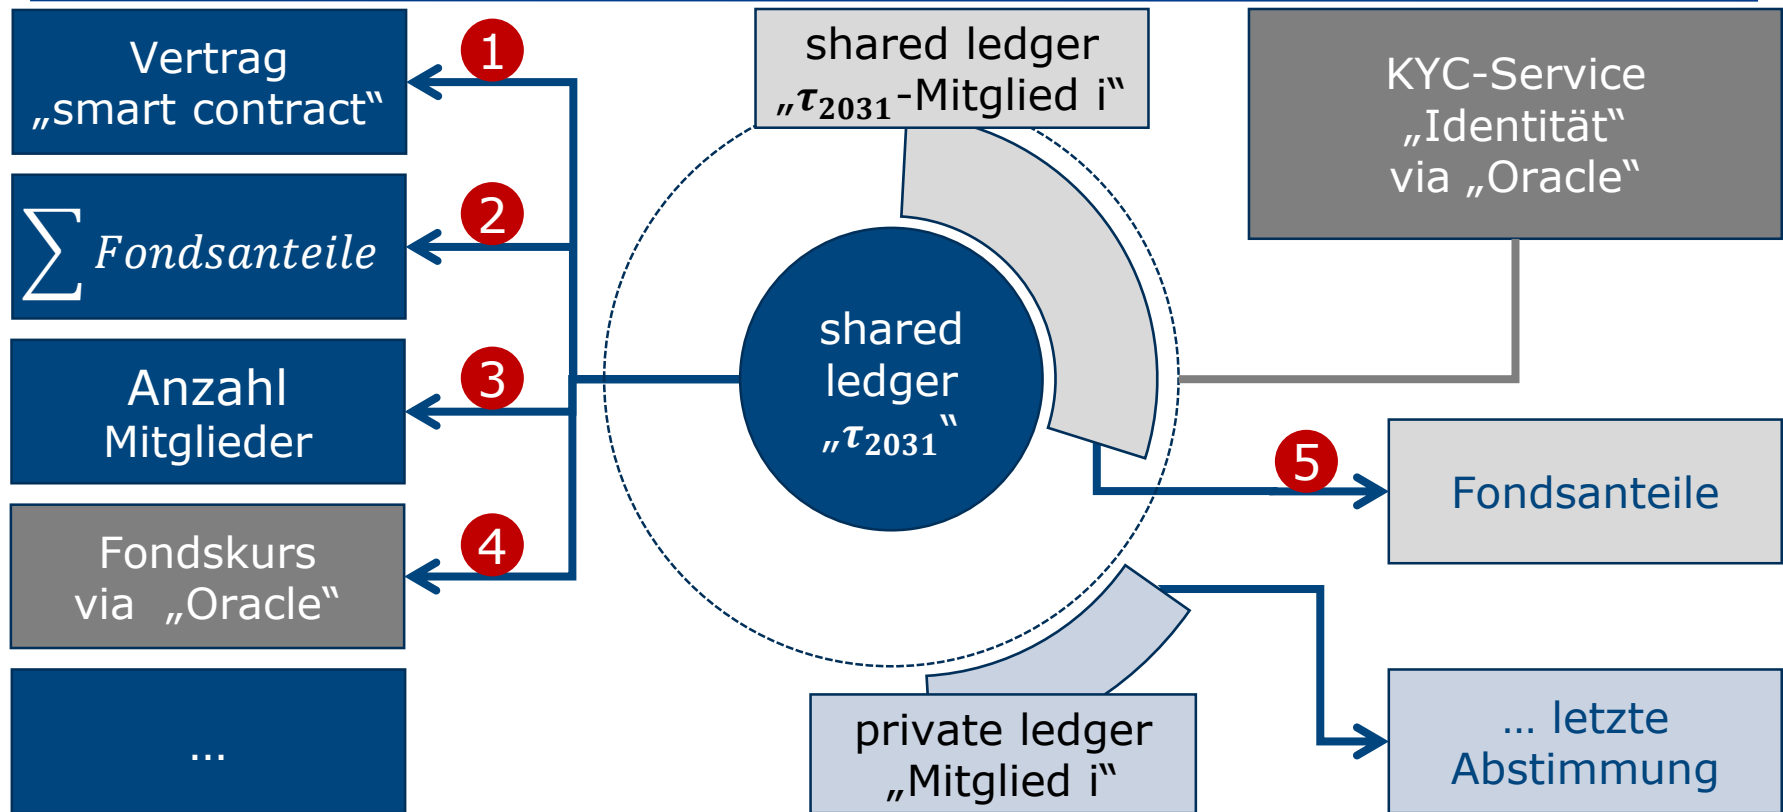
Vertrag „smart contract“

1

$\sum$ Fondsanteile

2

Anzahl Mitglieder

3

Fondskurs via „Oracle“

4

…

shared ledger „$\tau_{2031}$-Mitglied i“

shared ledger „$\tau_{2031}$“

KYC-Service „Identität“ via „Oracle“

5

Fondsanteile

private ledger „Mitglied i“

… letzte Abstimmung